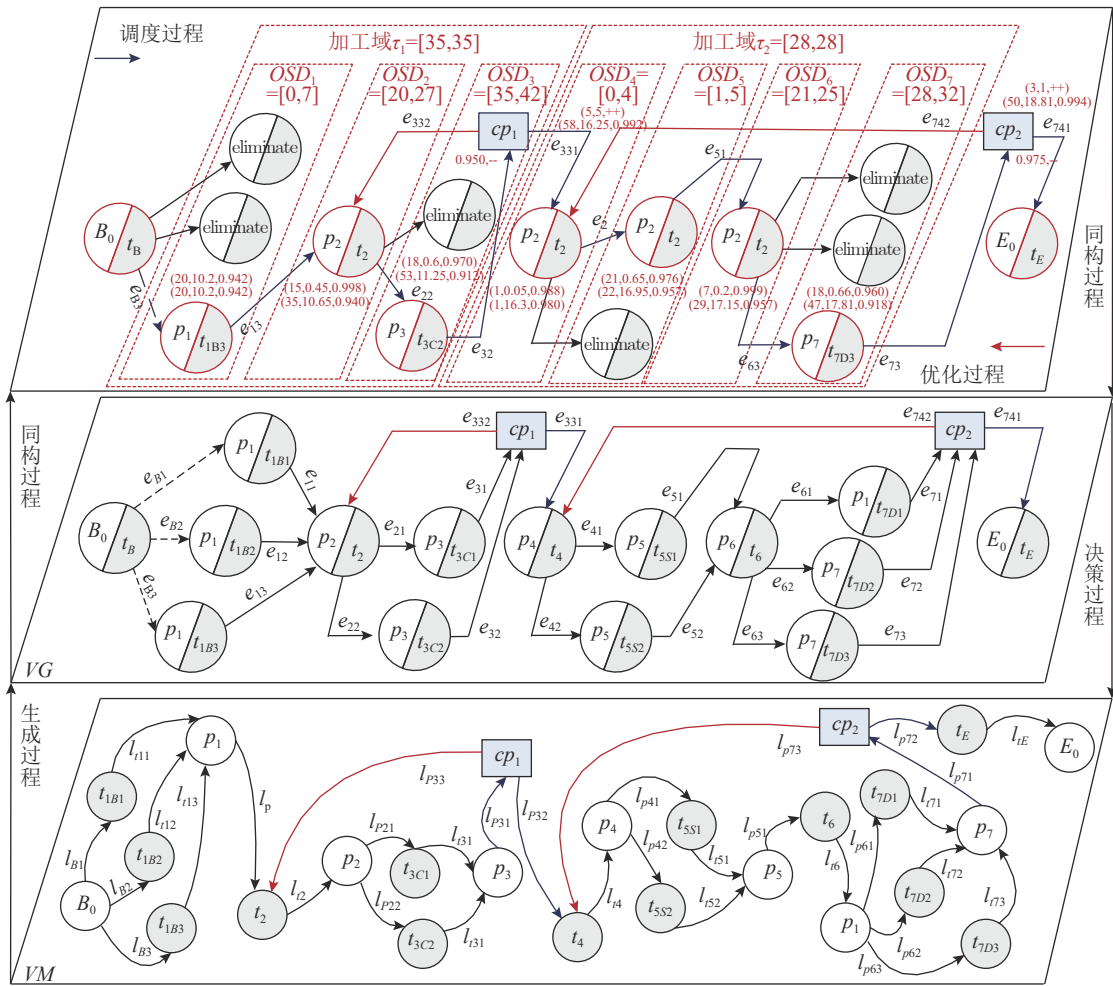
调度过程

加工域$\tau_1$=[35,35]

加工域$\tau_2$=[28,28]

$OSD_1$ =[0,7]

$OSD_2$ =[20,27]

$OSD_3$ =[35,42]

$OSD_4$= [0,4]

$OSD_5$ =[1,5]

$OSD_6$ =[21,25]

$OSD_7$ =[28,32]

(3,1,++)
(50,18.81,0.994)

$e_{742}$ $cp_2$ $e_{741}$

0.975,--

(5,5,++)
(58,16.25,0.992)

$e_{332}$ $cp_1$ $e_{331}$

0.950,--

eliminate

eliminate

eliminate

eliminate

eliminate

eliminate

$e_{51}$

$B_0$ $t_B$

$p_2$ $t_2$

$p_2$ $t_2$

$e_2$

$p_2$ $t_2$

$p_2$ $t_2$

$E_0$ $t_E$

(20,10.2,0.942)
(20,10.2,0.942)

$e_{B3}$

$p_1$ $t_{1B3}$

$e_{13}$

(15,0.45,0.998)
(35,10.65,0.940)

(18,0.6,0.970)
(53,11.25,0.912)

$e_{22}$

$p_3$ $t_{3C2}$

$e_{32}$

(1,0.05,0.988)
(1,16.3,0.980)

(21,0.65,0.976)
(22,16.95,0.957)

(7,0.2,0.999)
(29,17.15,0.957)

(18,0.66,0.960)
(47,17.81,0.918)

$e_{63}$

$p_7$ $t_{7D3}$

$e_{73}$

优化过程

同构过程

同构过程

$e_{332}$ $cp_1$ $e_{331}$

$e_{742}$ $cp_2$ $e_{741}$

$p_1$ $t_{1B1}$

$e_{B1}$

$e_{11}$

$e_{31}$

$e_{51}$

$e_{61}$

$p_1$ $t_{7D1}$

$e_{71}$

$B_0$ $t_B$

$e_{B2}$

$p_1$ $t_{1B2}$

$e_{12}$

$p_2$ $t_2$

$e_{21}$

$p_3$ $t_{3C1}$

$p_4$ $t_4$

$e_{41}$

$p_5$ $t_{5S1}$

$p_6$ $t_6$

$p_7$ $t_{7D2}$

$e_{62}$

$e_{72}$

$E_0$ $t_E$

决策过程

$e_{B3}$

$e_{13}$

$p_1$ $t_{1B3}$

$e_{22}$

$p_3$ $t_{3C2}$

$e_{32}$

$e_{42}$

$p_5$ $t_{5S2}$

$e_{52}$

$e_{63}$

$p_7$ $t_{7D3}$

$e_{73}$

$VG$

生成过程

$cp_2$ $l_{p72}$ $t_E$ $l_{tE}$ $E_0$

$l_{p73}$

$p_1$

$l_{t11}$

$t_{1B1}$

$l_{t13}$

$l_{t12}$

$t_{1B2}$

$l_{B1}$

$l_{B2}$

$B_0$

$t_{1B3}$

$l_{B3}$

$l_p$

$l_{P33}$

$cp_1$

$l_{P31}$

$l_{P32}$

$l_{P21}$

$p_2$

$l_{t31}$

$t_{3C1}$

$p_3$

$l_{t2}$

$t_2$

$l_{P22}$

$t_{3C2}$

$l_{t31}$

$p_4$

$l_{p41}$

$t_{5S1}$

$l_{p42}$

$l_{t51}$

$l_{t4}$

$t_4$

$t_{5S2}$

$l_{t52}$

$l_{p51}$

$t_6$

$p_5$

$l_{t6}$

$t_{7D1}$

$l_{p71}$

$l_{t71}$

$p_7$

$l_{p61}$

$t_{7D2}$

$l_{t72}$

$p_1$

$l_{t73}$

$l_{p62}$

$t_{7D3}$

$l_{p63}$

$VM$